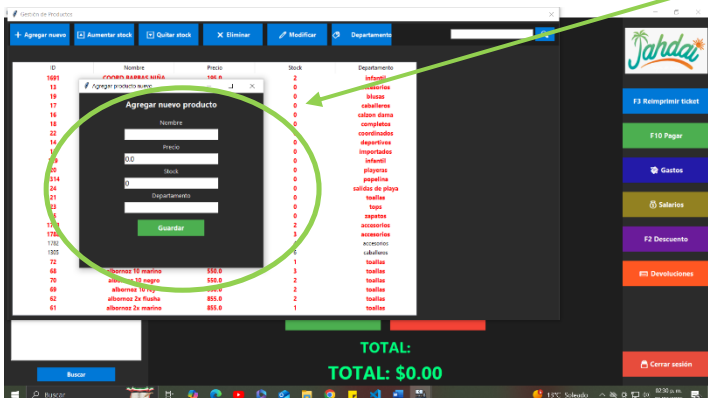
Gestión de Productos

+ Agregar nuevo
Aumentar stock
Quitar stock
✕ Eliminar
Modificar
Departamento

Jahdai

F3 Reimprimir ticket
F10 Pagar
Gastos
Salarios
F2 Descuento
Devoluciones

| ID | Nombre | Precio | Stock | Departamento |
|---|---|---|---|---|
| 1681 | COORD RAPPAS NIÑA | 195.0 | 2 | infantil |
| 13 | | | 0 | accesorios |
| 19 | | | 0 | blusas |
| 17 | | | 0 | caballeros |
| 16 | | | 0 | calzon dama |
| 18 | | | 0 | completos |
| 22 | | | 0 | coordinados |
| 14 | | | 0 | deportivos |
| 15 | | | 0 | importados |
| | | | 0 | infantil |
| 20 | | | 0 | playeras |
| 314 | | | 0 | popelina |
| 24 | | | 0 | salidas de playa |
| 21 | | | 0 | toallas |
| 23 | | | 0 | tops |
| | | | 0 | zapatos |
| 17 | | | 2 | accesorios |
| 178 | | | 3 | accesorios |
| 1782 | | | 3 | accesorios |
| 1305 | | | 6 | caballeros |
| 72 | | | 1 | toallas |
| 68 | albornoz 10 marino | 550.0 | 3 | toallas |
| 70 | albornoz 10 negro | 550.0 | 2 | toallas |
| 69 | albornoz 10 rojo | 550.0 | 2 | toallas |
| 62 | albornoz 2x flusha | 855.0 | 2 | toallas |
| 61 | albornoz 2x marino | 855.0 | 1 | toallas |

Agregar producto nuevo
Agregar nuevo producto
Nombre
Precio
0.0
Stock
0
Departamento
Guardar

Buscar

TOTAL:
TOTAL: $0.00

Cerrar sesión

Buscar
13°C Soleado
02:30 p. m.